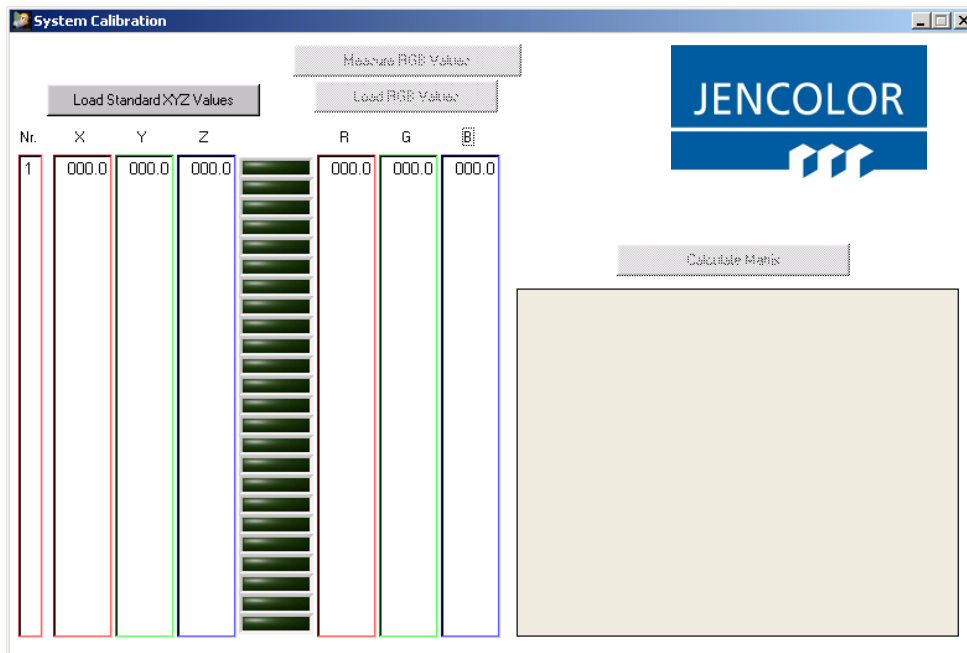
System Calibration

Measure RGB Values

Load Standard XYZ Values

Load RGB Values

JENCOLOR

| Nr. | X | Y | Z | R | G | B |
|---|---|---|---|---|---|---|
| 1 | 000.0 | 000.0 | 000.0 | 000.0 | 000.0 | 000.0 |

Calculate Matrix